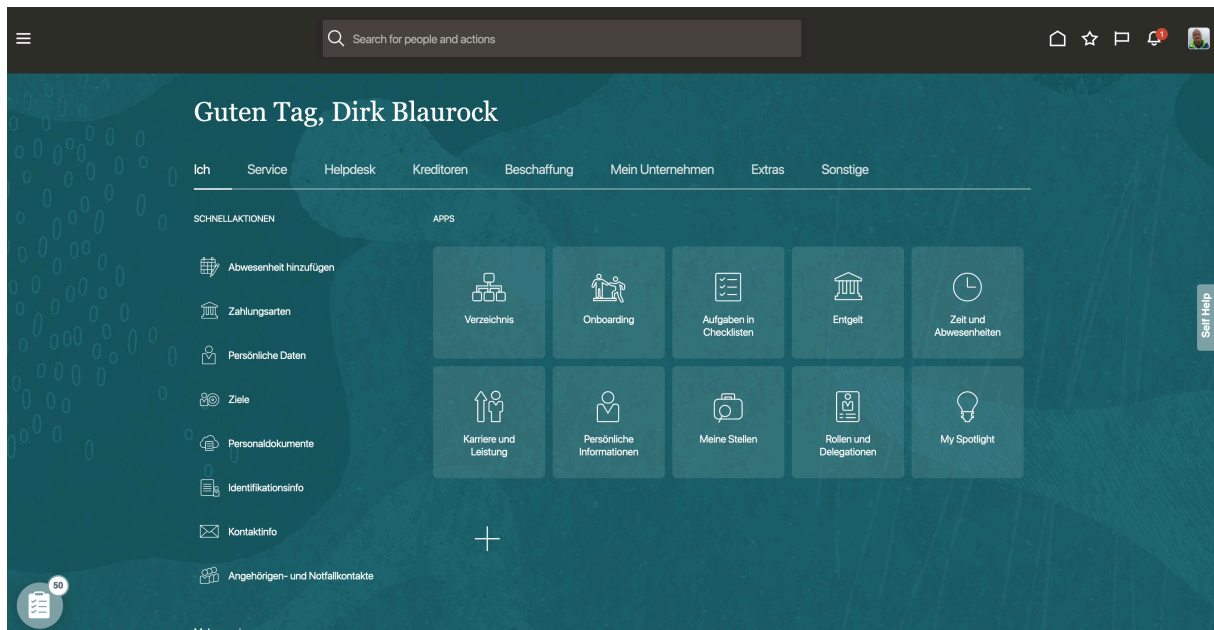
Search for people and actions

1

Guten Tag, Dirk Blaurock

Ich Service Helpdesk Kreditoren Beschaffung Mein Unternehmen Extras Sonstige

SCHNELLAKTIONEN

Abwesenheit hinzufügen

Zahlungsarten

Persönliche Daten

Ziele

Personaldokumente

Identifikationsinfo

Kontaktinfo

Angehörigen- und Notfallkontakte

APPS

Verzeichnis

Onboarding

Aufgaben in Checklisten

Entgelt

Zeit und Abwesenheiten

Karriere und Leistung

Persönliche Informationen

Meine Stellen

Rollen und Delegationen

My Spotlight

Self Help

50

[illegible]